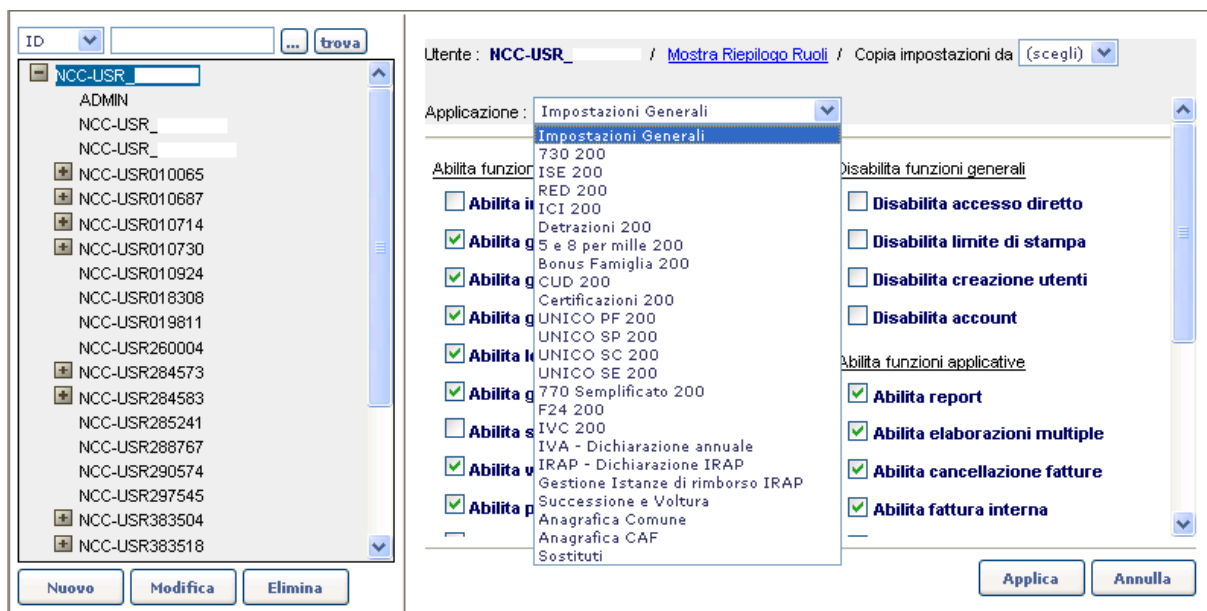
ID ... trova

NCC-USR_
ADMIN
NCC-USR_
NCC-USR_
NCC-USR010065
NCC-USR010687
NCC-USR010714
NCC-USR010730
NCC-USR010924
NCC-USR018308
NCC-USR019811
NCC-USR260004
NCC-USR284573
NCC-USR284583
NCC-USR285241
NCC-USR288767
NCC-USR290574
NCC-USR297545
NCC-USR383504
NCC-USR383518

Nuovo Modifica Elimina

Utente : NCC-USR_ / Mostra Riepilogo Ruoli / Copia impostazioni da (scegli)

Applicazione : Impostazioni Generali

Impostazioni Generali
730 200
ISE 200
RED 200
ICI 200
Detrazioni 200
5 e 8 per mille 200
Bonus Famiglia 200
CUD 200
Certificazioni 200
UNICO PF 200
UNICO SP 200
UNICO SC 200
UNICO SE 200
770 Semplificato 200
F24 200
IVC 200
IVA - Dichiarazione annuale
IRAP - Dichiarazione IRAP
Gestione Istanze di rimborso IRAP
Successione e Voltura
Anagrafica Comune
Anagrafica CAF
Sostituti

Abilita funzion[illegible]
Abilita i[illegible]
Abilita g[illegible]
Abilita g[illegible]
Abilita g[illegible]
Abilita l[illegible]
Abilita g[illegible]
Abilita s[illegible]
Abilita v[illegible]
Abilita p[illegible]

Disabilita funzioni generali
Disabilita accesso diretto
Disabilita limite di stampa
Disabilita creazione utenti
Disabilita account

Abilita funzioni applicative
Abilita report
Abilita elaborazioni multiple
Abilita cancellazione fatture
Abilita fattura interna

Applica Annulla